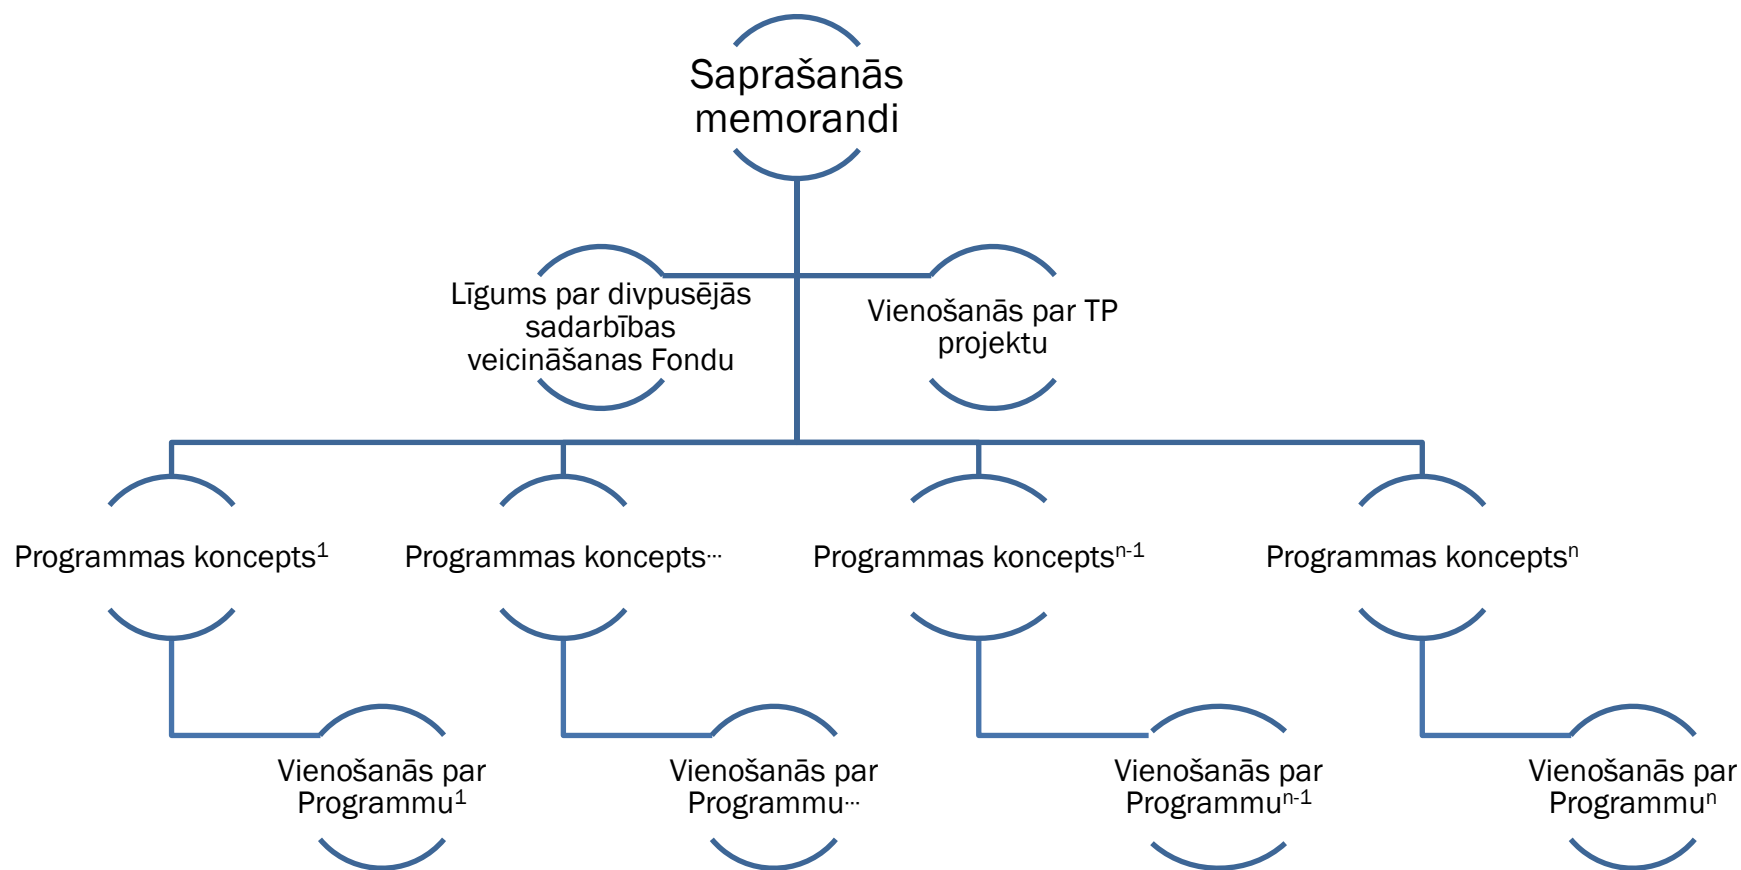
Saprašanās memorandi

Līgums par divpusējās sadarbības veicināšanas Fondu

Vienošanās par TP projektu

Programmas koncepts$^{1}$

Programmas koncepts$^{...}$

Programmas koncepts$^{n-1}$

Programmas koncepts$^{n}$

Vienošanās par Programmu$^{1}$

Vienošanās par Programmu$^{...}$

Vienošanās par Programmu$^{n-1}$

Vienošanās par Programmu$^{n}$